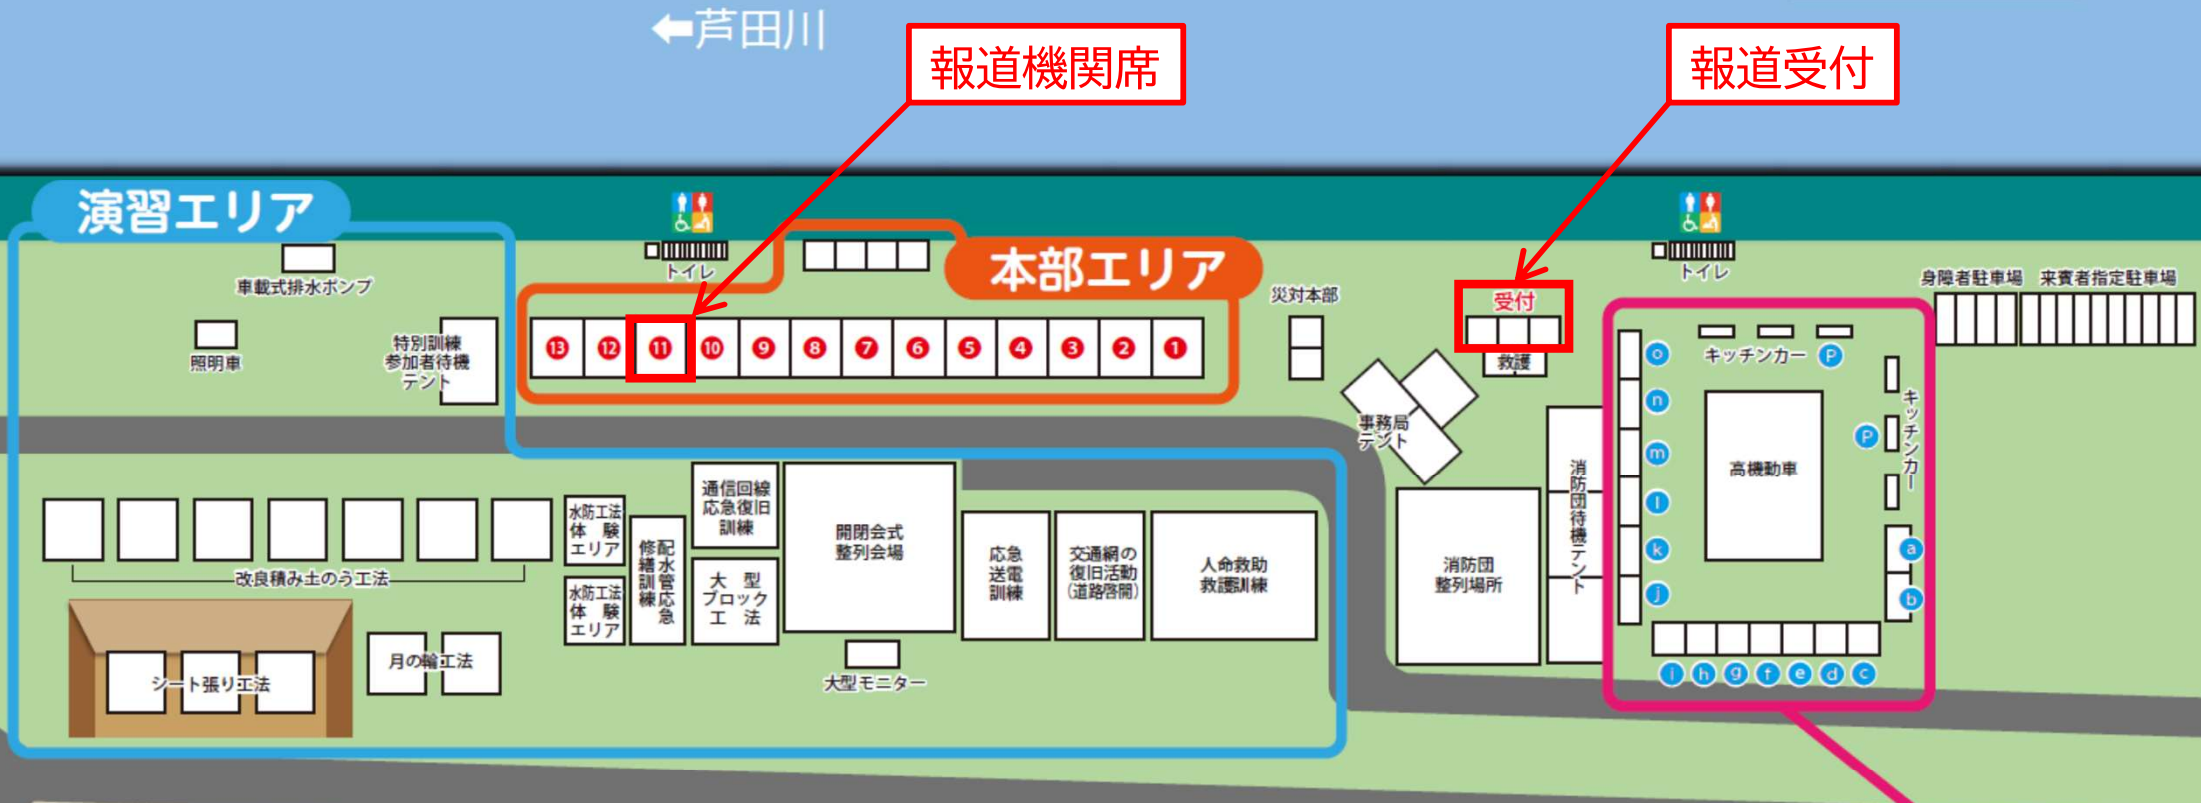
←芦田川

報道機関席

報道受付

演習エリア

本部エリア

トイレ

トイレ

車載式排水ポンプ

照明車

特別訓練参加者待機テント

⑬ ⑫ ⑪ ⑩ ⑨ ⑧ ⑦ ⑥ ⑤ ④ ③ ② ①

災対本部

受付

救護

事務局テント

身障者駐車場

来賓者指定駐車場

キッチンカー

キッチンカー

高機動車

o n m l k j

a b

i h g f e d c

消防団待機テント

消防団整列場所

改良積み土のう工法

水防工法体験エリア

水防工法体験エリア

配水管緊急修繕訓練

通信回線応急復旧訓練

大型ブロック工法

開閉会式整列会場

応急送電訓練

交通網の復旧活動（道路啓開）

人命救助救護訓練

大型モニター

月の輪工法

シート張り工法